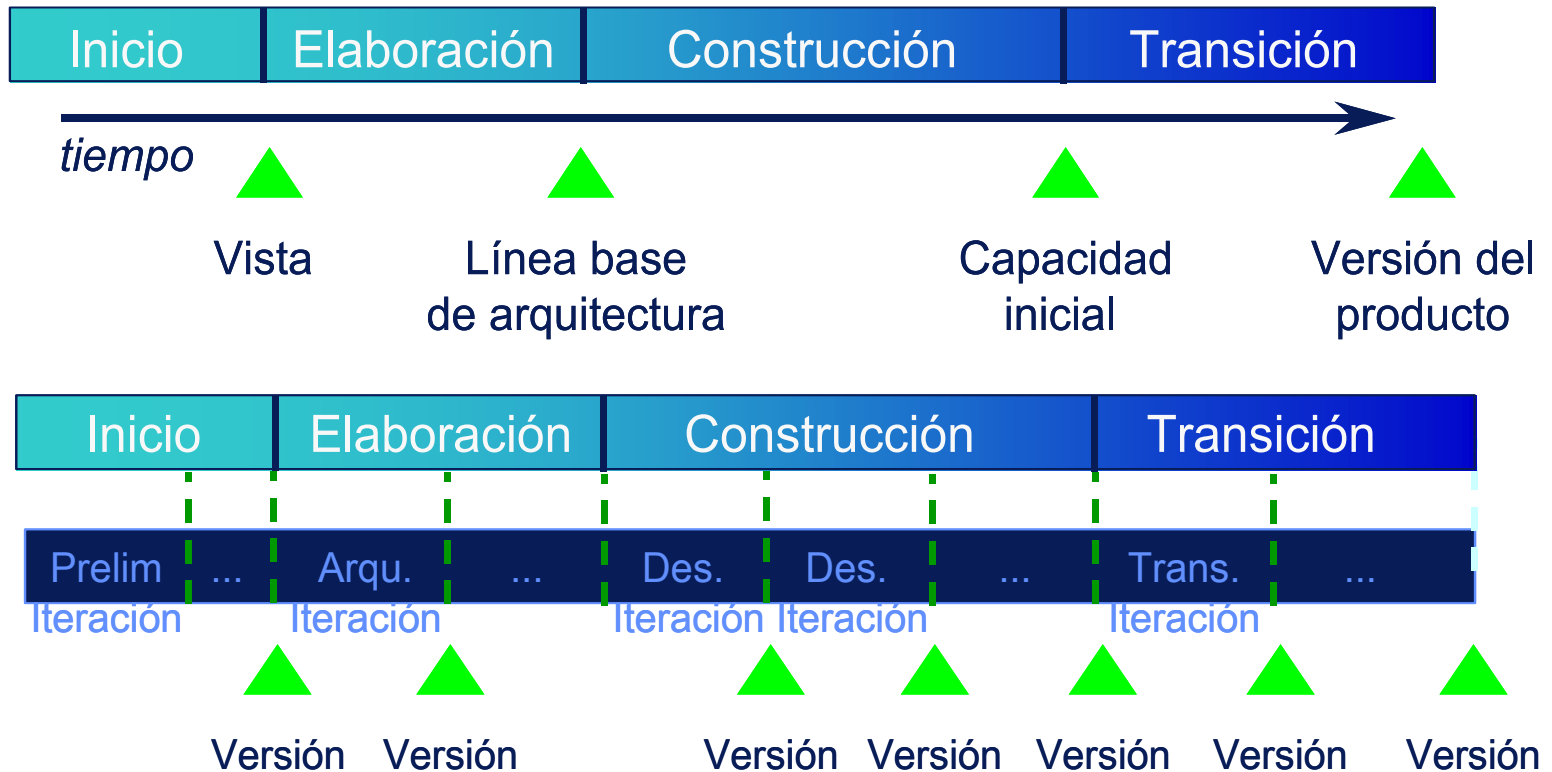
Inicio | Elaboración | Construcción | Transición

tiempo

Vista

Línea base de arquitectura

Capacidad inicial

Versión del producto

Inicio | Elaboración | Construcción | Transición

Prelim Iteración | ... | Arqu. Iteración | ... | Des. Iteración | Des. Iteración | ... | Trans. Iteración | ...

Versión Versión Versión Versión Versión Versión Versión